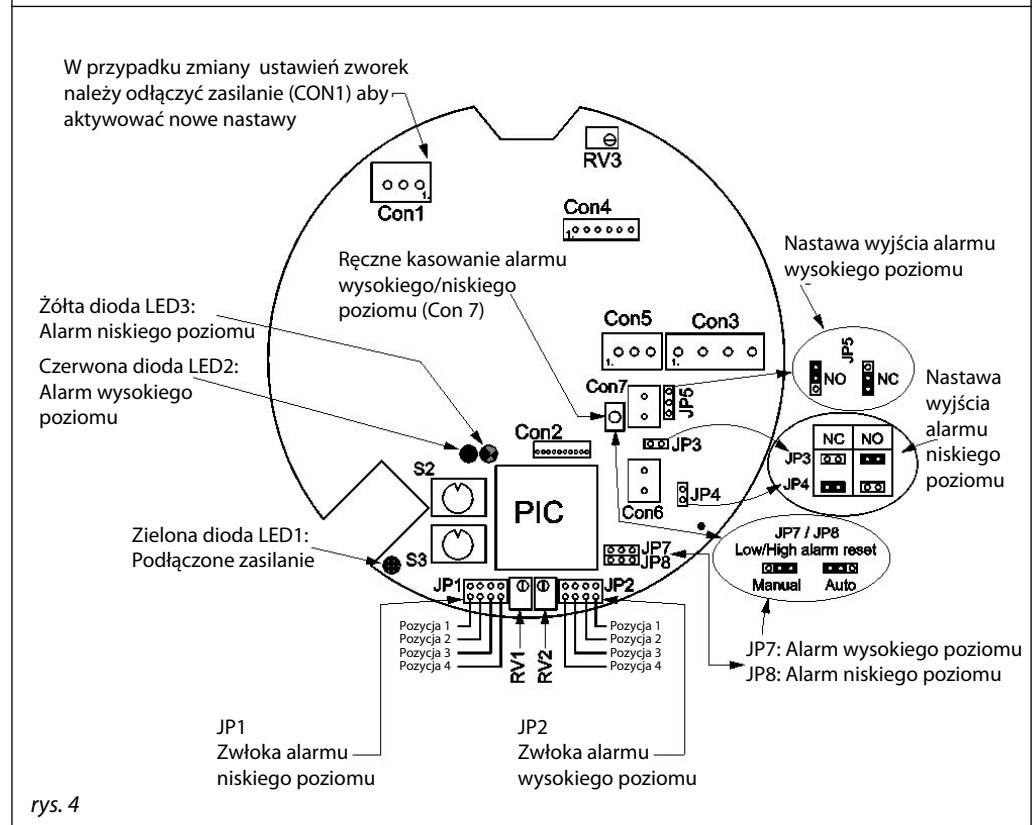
W przypadku zmiany ustawień zworek należy odłączyć zasilanie (CON1) aby aktywować nowe nastawy

RV3

Con1

Con4

Ręczne kasowanie alarmu wysokiego/niskiego poziomu (Con 7)

Nastawa wyjścia alarmu wysokiego poziomu

Żółta dioda LED3: Alarm niskiego poziomu

Con5

Con3

JP5

NO

NC

Czerwona dioda LED2: Alarm wysokiego poziomu

Con7

JP5

Nastawa wyjścia alarmu niskiego poziomu

Con2

JP3

NC

NO

JP3

JP4

S2

PIC

JP4

Con6

Zielona dioda LED1: Podłączone zasilanie

S3

JP7

JP8

JP7 / JP8
Low/High alarm reset
Manual
Auto

JP1

JP2

Pozycja 1
Pozycja 2
Pozycja 3
Pozycja 4

RV1

RV2

Pozycja 1
Pozycja 2
Pozycja 3
Pozycja 4

JP7: Alarm wysokiego poziomu
JP8: Alarm niskiego poziomu

JP1
Zwłoka alarmu niskiego poziomu

JP2
Zwłoka alarmu wysokiego poziomu

rys. 4